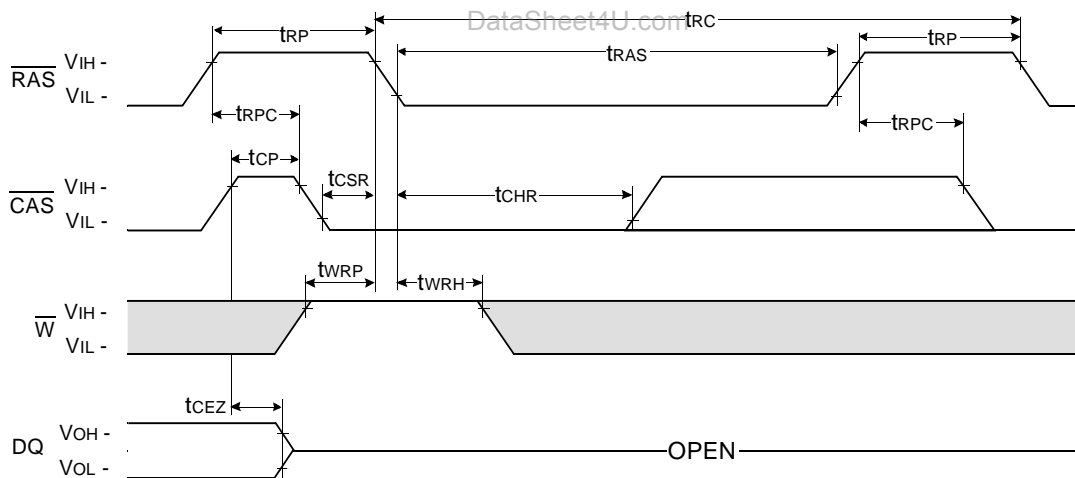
DataSheet4U.com

$t_{RP}$

$t_{RC}$

$t_{RAS}$

$t_{RP}$

$\overline{RAS}$ VIH -
VIL -

$t_{RPC}$

$t_{RPC}$

$t_{CP}$

$t_{CSR}$

$t_{CHR}$

$\overline{CAS}$ VIH -
VIL -

$t_{WRP}$

$t_{WRH}$

$\overline{W}$ VIH -
VIL -

$t_{CEZ}$

DQ VOH -
VOL -

OPEN